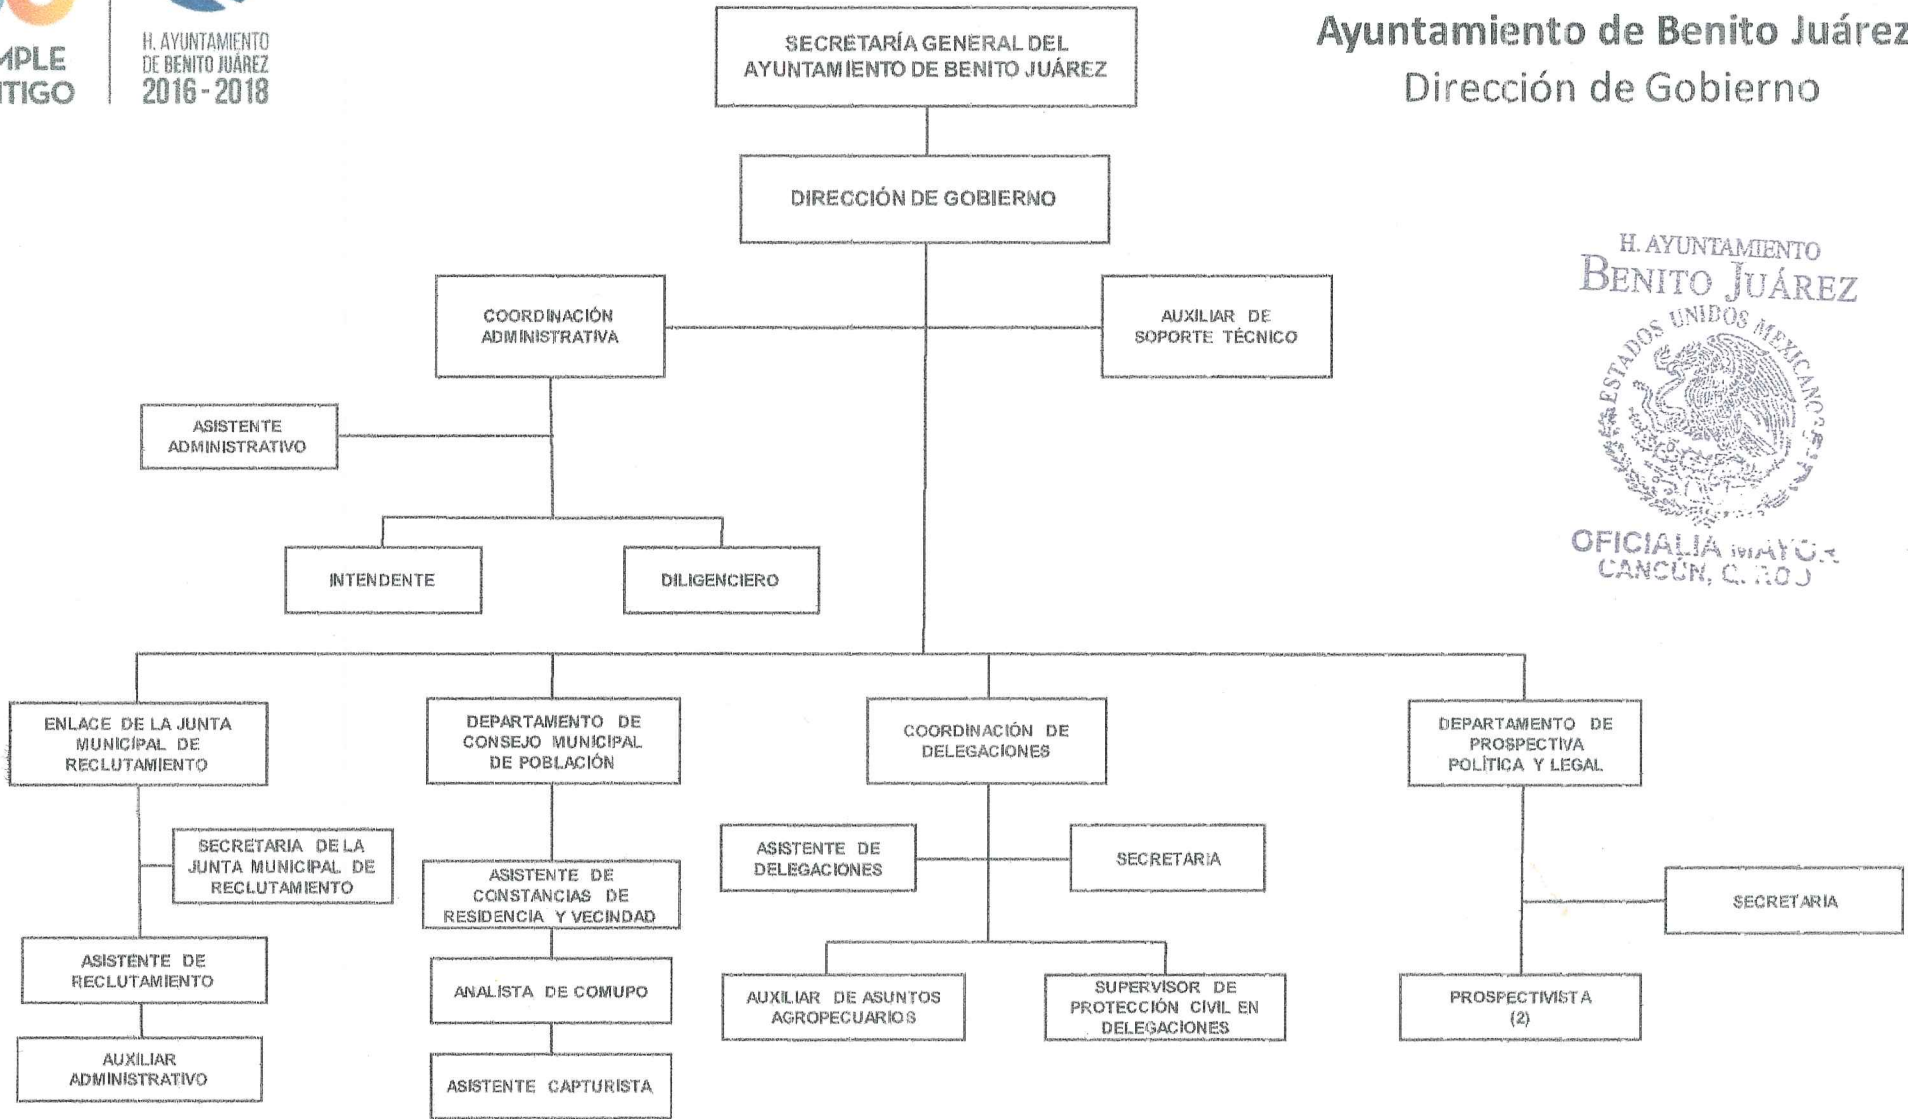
MPLE
TIGO

H. AYUNTAMIENTO
DE BENITO JUÁREZ
2016 - 2018

Ayuntamiento de Benito Juárez
Dirección de Gobierno

SECRETARÍA GENERAL DEL AYUNTAMIENTO DE BENITO JUÁREZ

DIRECCIÓN DE GOBIERNO

COORDINACIÓN ADMINISTRATIVA

AUXILIAR DE SOPORTE TÉCNICO

H. AYUNTAMIENTO
BENITO JUÁREZ
ESTADOS UNIDOS MEXICANOS
OFICIALIA MAYOR
CANCÚN, Q. ROO

ASISTENTE ADMINISTRATIVO

INTENDENTE

DILIGENCIERO

ENLACE DE LA JUNTA MUNICIPAL DE RECLUTAMIENTO

SECRETARIA DE LA JUNTA MUNICIPAL DE RECLUTAMIENTO

ASISTENTE DE RECLUTAMIENTO

AUXILIAR ADMINISTRATIVO

DEPARTAMENTO DE CONSEJO MUNICIPAL DE POBLACIÓN

ASISTENTE DE CONSTANCIAS DE RESIDENCIA Y VECINDAD

ANALISTA DE COMUPO

ASISTENTE CAPTURISTA

COORDINACIÓN DE DELEGACIONES

ASISTENTE DE DELEGACIONES

SECRETARIA

AUXILIAR DE ASUNTOS AGROPECUARIOS

SUPERVISOR DE PROTECCIÓN CIVIL EN DELEGACIONES

DEPARTAMENTO DE PROSPECTIVA POLÍTICA Y LEGAL

SECRETARIA

PROSPECTIVISTA (2)